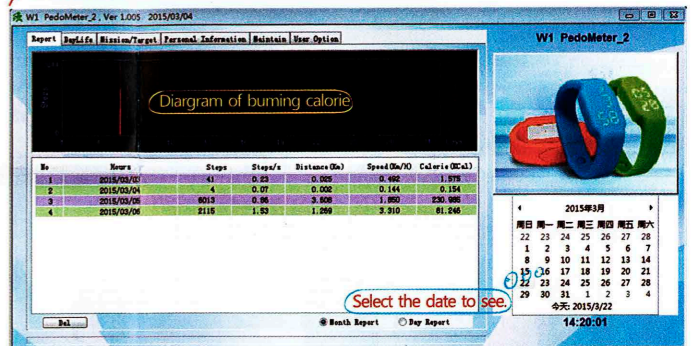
W1 PedoMeter_2 , Ver 1.005 2015/03/04

Report | DayLife | Mission/Target | Personal Information | Maintain | User Option

W1 PedoMeter_2

Diargram of burning calorie

| No | Hours | Steps | Steps/s | Distance(Km) | Speed(Km/H) | Calorie(KCal) |
|---|---|---|---|---|---|---|
| 1 | 2015/03/03 | 41 | 0.23 | 0.025 | 0.492 | 1.575 |
| 2 | 2015/03/04 | 4 | 0.07 | 0.002 | 0.144 | 0.154 |
| 3 | 2015/03/05 | 6013 | 0.86 | 3.608 | 1.860 | 230.995 |
| 4 | 2015/03/06 | 2115 | 1.53 | 1.269 | 3.310 | 81.246 |

2015年3月

| 周日 | 周一 | 周二 | 周三 | 周四 | 周五 | 周六 |
|---|---|---|---|---|---|---|
| 22 | 23 | 24 | 25 | 26 | 27 | 28 |
| 1 | 2 | 3 | 4 | 5 | 6 | 7 |
| 8 | 9 | 10 | 11 | 12 | 13 | 14 |
| 15 | 16 | 17 | 18 | 19 | 20 | 21 |
| 22 | 23 | 24 | 25 | 26 | 27 | 28 |
| 29 | 30 | 31 | 1 | 2 | 3 | 4 |

今天: 2015/3/22

Select the date to see.

Del

Month Report Day Report

14:20:01